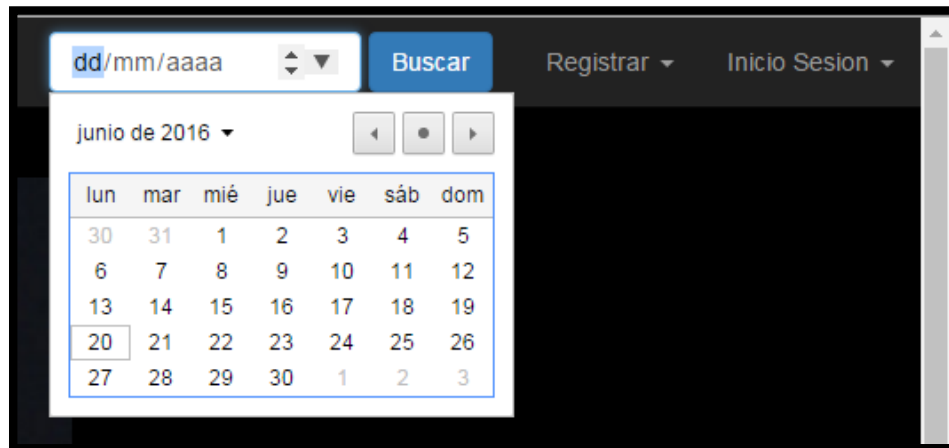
dd/mm/aaaa

Buscar

Registrar ▾

Inicio Sesion ▾

junio de 2016 ▾

| lun | mar | mié | jue | vie | sáb | dom |
|---|---|---|---|---|---|---|
| 30 | 31 | 1 | 2 | 3 | 4 | 5 |
| 6 | 7 | 8 | 9 | 10 | 11 | 12 |
| 13 | 14 | 15 | 16 | 17 | 18 | 19 |
| 20 | 21 | 22 | 23 | 24 | 25 | 26 |
| 27 | 28 | 29 | 30 | 1 | 2 | 3 |